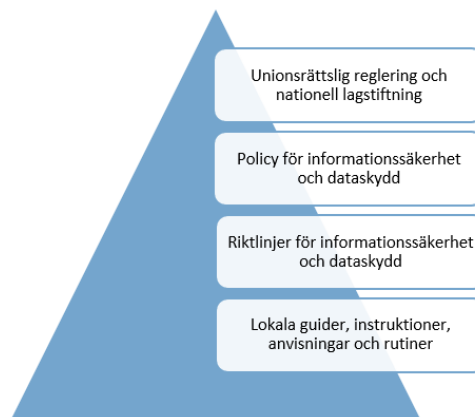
Unionsrättslig reglering och nationell lagstiftning

Policy för informationssäkerhet och dataskydd

Riktlinjer för informationssäkerhet och dataskydd

Lokala guider, instruktioner, anvisningar och rutiner